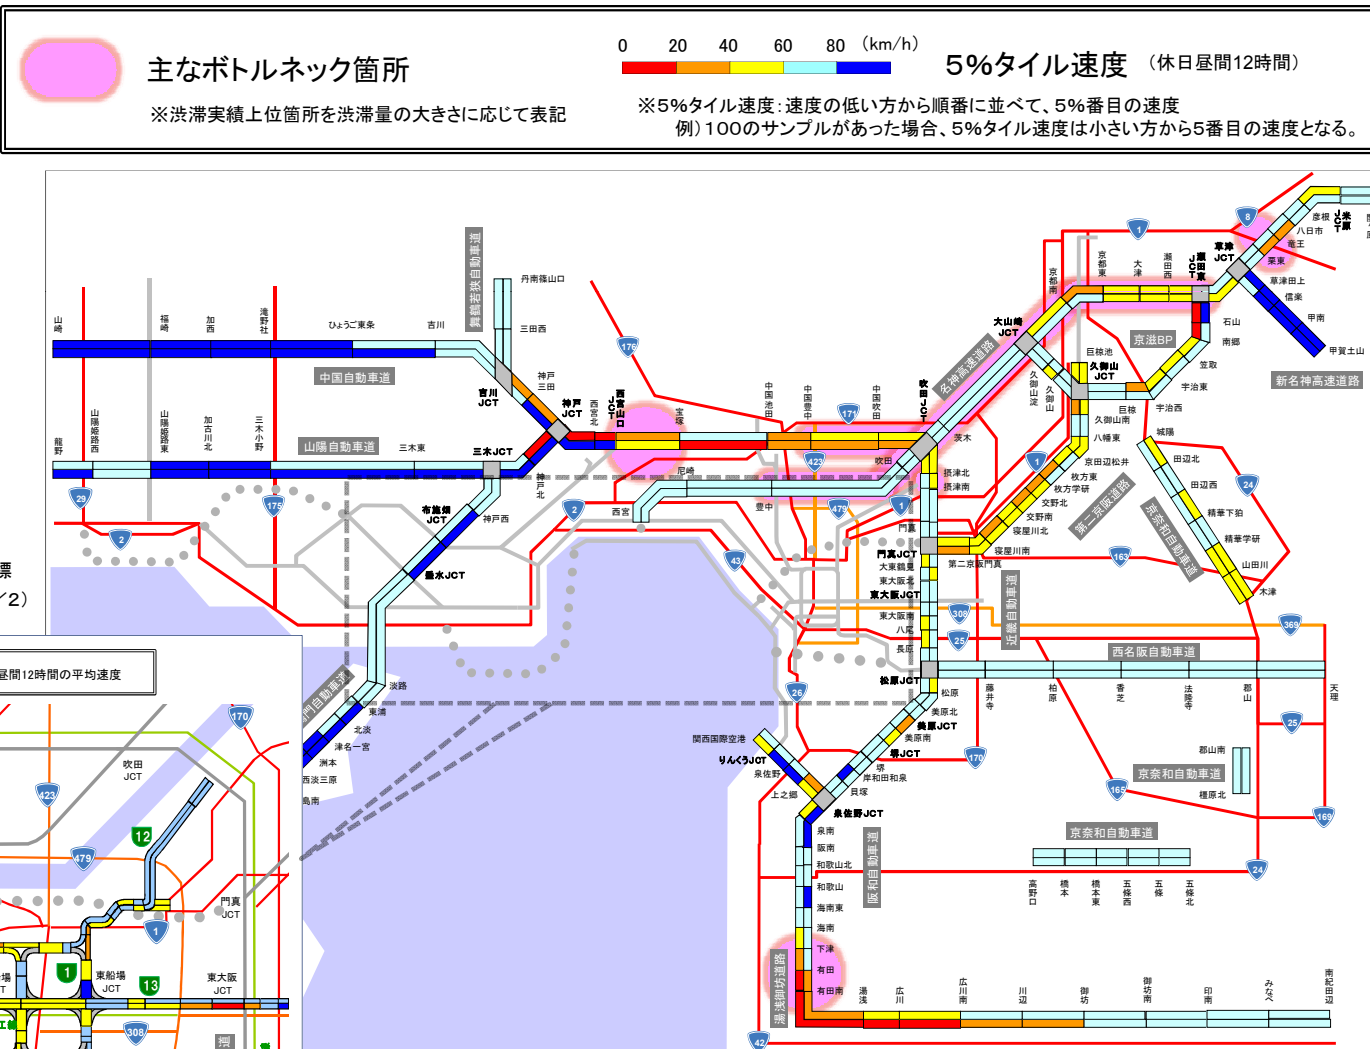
主なボトルネック箇所
※渋滞実績上位箇所を渋滞量の大きさに応じて表記

0 20 40 60 80 (km/h)
5%タイル速度 (休日昼間12時間)
※5%タイル速度:速度の低い方から順番に並べて、5%番目の速度
例)100のサンプルがあった場合、5%タイル速度は小さい方から5番目の速度となる。

中国自動車道
山陽自動車道
舞鶴若狭自動車道
名神高速道路
新名神高速道路
京滋BP
第二京阪道路
京奈和自動車道
近畿自動車道
西名阪自動車道
阪和自動車道
湯浅御坊道路
神戸淡路鳴門自動車道

山崎 福崎 加西 滝野社 ひょうご東条 吉川 丹南篠山口 三田西 神戸三田 吉川JCT 神戸JCT 西宮山口JCT 宝塚 西宮北 三木JCT 三木東 三木小野 加古川北 山陽姫路東 山陽姫路西 龍野 神戸北 神戸西 布施畑JCT 垂水JCT 淡路 東浦 北淡 津名一宮 洲本 西淡三原 鳴門
中国池田 中国豊中 中国吹田 吹田JCT 吹田 尼崎 西宮 豊中 門真 門真JCT 大東鶴見 東大阪北 東大阪JCT 東大阪南 八尾 長尾 松原JCT 松原 美原北 美原JCT 美原南 堺JCT 堺 岸和田和泉 貝塚 関西国際空港 りんくうJCT 泉佐野 上之郷 泉佐野JCT 泉南 阪南 和歌山北 和歌山 海南東 海南 下津 有田 有田南 湯浅 広川 広川南 川辺 御坊 御坊南 印南 みなべ 南紀田辺
茨木 摂津北 摂津南 第二京阪門真 寝屋川北 寝屋川南 交野南 交野北 枚方学研 枚方東 京田辺松井 八幡東 久御山南 巨椋 巨椋池 久御山JCT 久御山淀 久御山 大山崎JCT 京都南 京都東 大津 瀬田西 瀬田東JCT 草津JCT 草津田上 信楽 甲南 甲賀土山 竜王 栗東 八日市 彦根 米原JCT 石山 南郷 笠取 宇治東 宇治西 城陽 田辺北 田辺西 精華下狛 精華学研 山田川 木津 藤井寺 柏原 香芝 法隆寺 郡山 天理 郡山南 櫃原北 高野口 橋本 橋本東 五條西 五條 五條北

1 2 8 24 25 26 29 42 43 165 169 170 171 175 176 308 369 423 479 163

票
/2)
昼間12時間の平均速度
吹田JCT 門真JCT 東船場JCT 東大阪JCT 170 423 479 1 12 13 308 場 T 堺